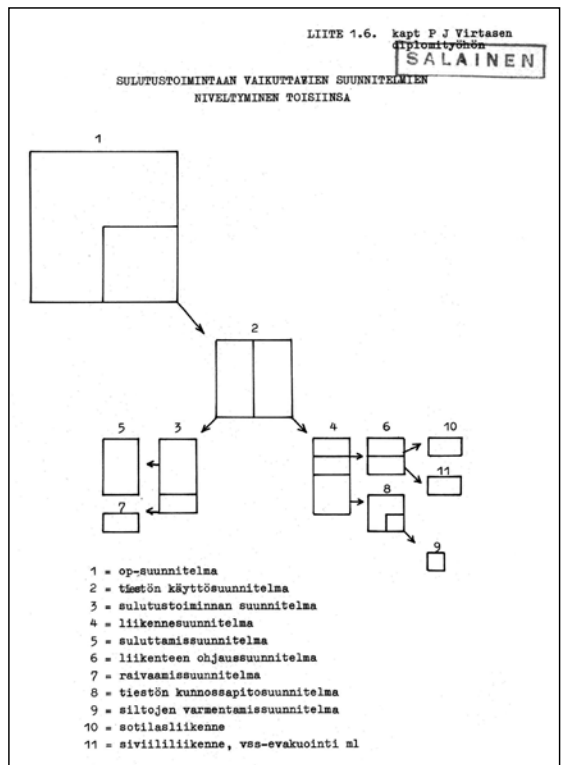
LIITE 1.6. kapt P J Virtasen diplomityöhön

SALAINEN

SULUTUSTOIMINTAAN VAIKUTTAVIEN SUUNNITELMIEN NIVELTYMINEN TOISIINSA

1

2

5

3

4

6

10

11

7

8

9

1 = op-suunnitelma
2 = tiestön käyttösuunnitelma
3 = sulutustoiminnan suunnitelma
4 = liikennesuunnitelma
5 = suluttamissuunnitelma
6 = liikenteen ohjaussuunnitelma
7 = raivaamissuunnitelma
8 = tiestön kunnossapitosuunnitelma
9 = siltojen varmentamissuunnitelma
10 = sotilasliikenne
11 = siviililiikenne, vss-evakuointi ml